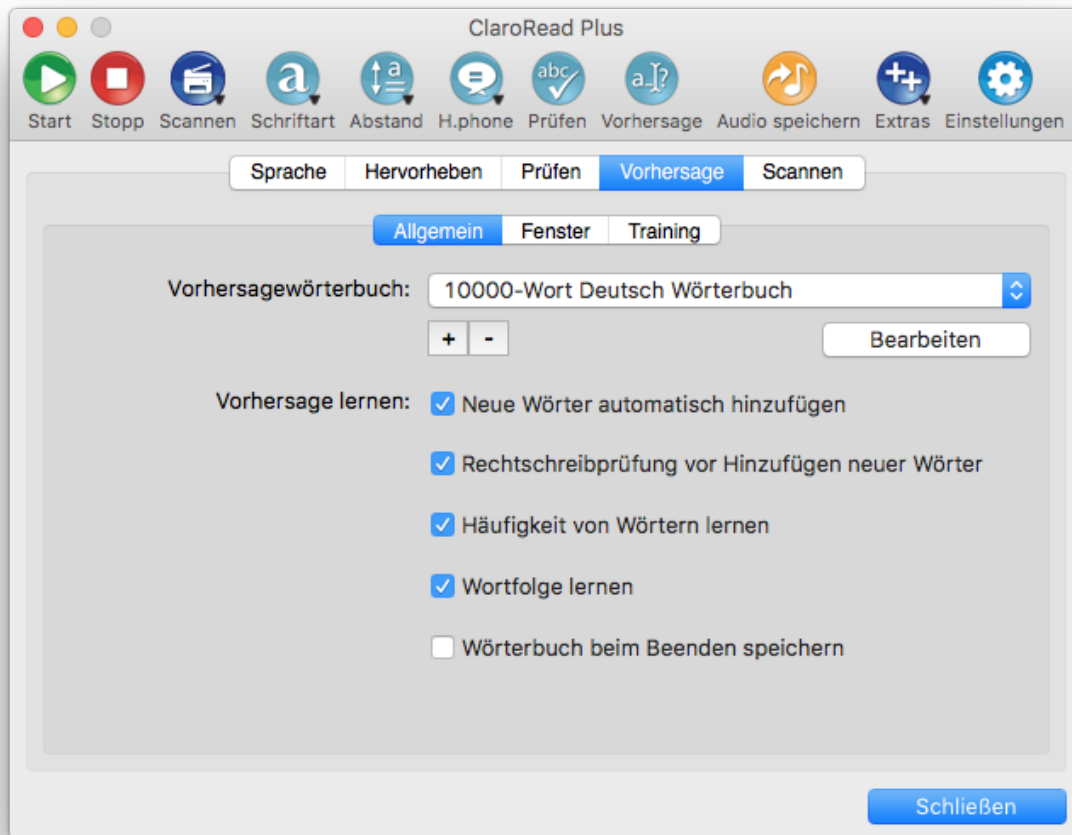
ClaroRead Plus

Start Stopp Scannen Schriftart Abstand H.phone Prüfen Vorhersage Audio speichern Extras Einstellungen

Sprache Hervorheben Prüfen Vorhersage Scannen

Allgemein Fenster Training

Vorhersagewörterbuch: 10000-Wort Deutsch Wörterbuch

+ -

Bearbeiten

Vorhersage lernen: Neue Wörter automatisch hinzufügen

Rechtschreibprüfung vor Hinzufügen neuer Wörter

Häufigkeit von Wörtern lernen

Wortfolge lernen

Wörterbuch beim Beenden speichern

Schließen